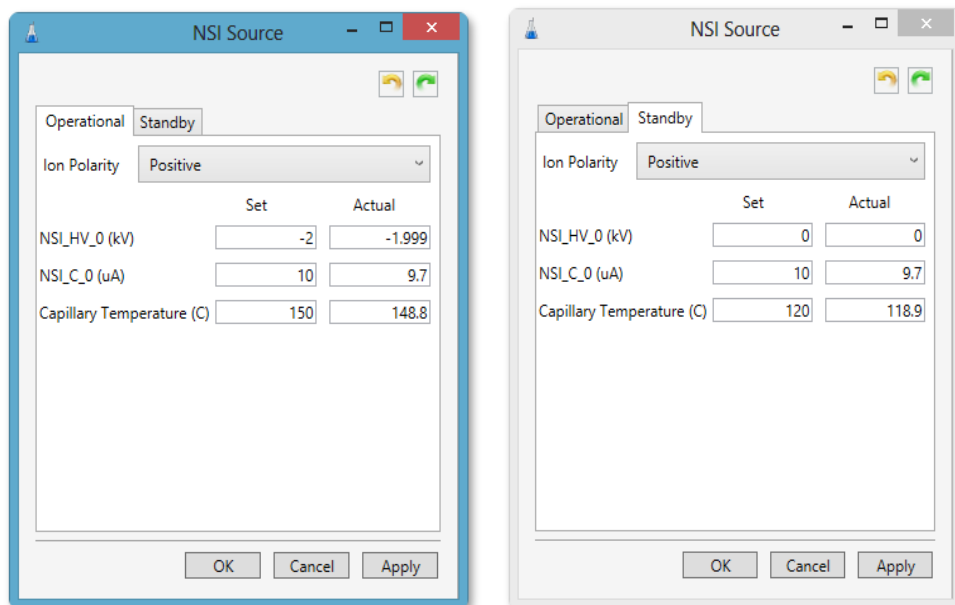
NSI Source

Operational Standby

Ion Polarity Positive

| | Set | Actual |
|---|---|---|
| NSI_HV_0 (kV) | -2 | -1.999 |
| NSI_C_0 (uA) | 10 | 9.7 |
| Capillary Temperature (C) | 150 | 148.8 |

OK Cancel Apply

NSI Source

Operational Standby

Ion Polarity Positive

| | Set | Actual |
|---|---|---|
| NSI_HV_0 (kV) | 0 | 0 |
| NSI_C_0 (uA) | 10 | 9.7 |
| Capillary Temperature (C) | 120 | 118.9 |

OK Cancel Apply